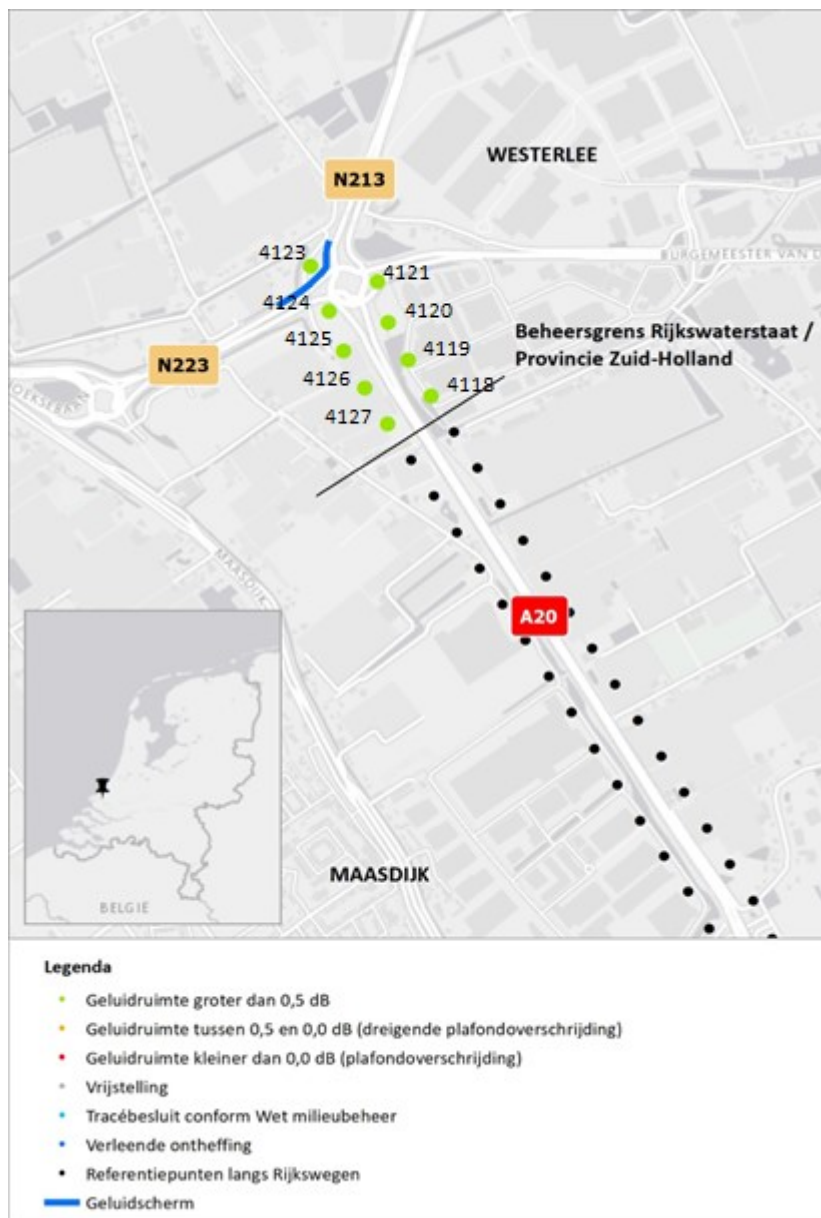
WESTERLEE

N213

BURGEMEESTER VAN D

4123
4121
4124
4120
4125
4119
4126
4118
4127

N223

Beheersgrens Rijkswaterstaat / Provincie Zuid-Holland

A20

MAASDIJK

BELGIE

Legenda
Geluidruimte groter dan 0,5 dB
Geluidruimte tussen 0,5 en 0,0 dB (dreigende plafondoverschrijding)
Geluidruimte kleiner dan 0,0 dB (plafondoverschrijding)
Vrijstelling
Tracébesluit conform Wet milieubeheer
Verleende ontheffing
Referentiepunten langs Rijkswegen
Geluidscherm